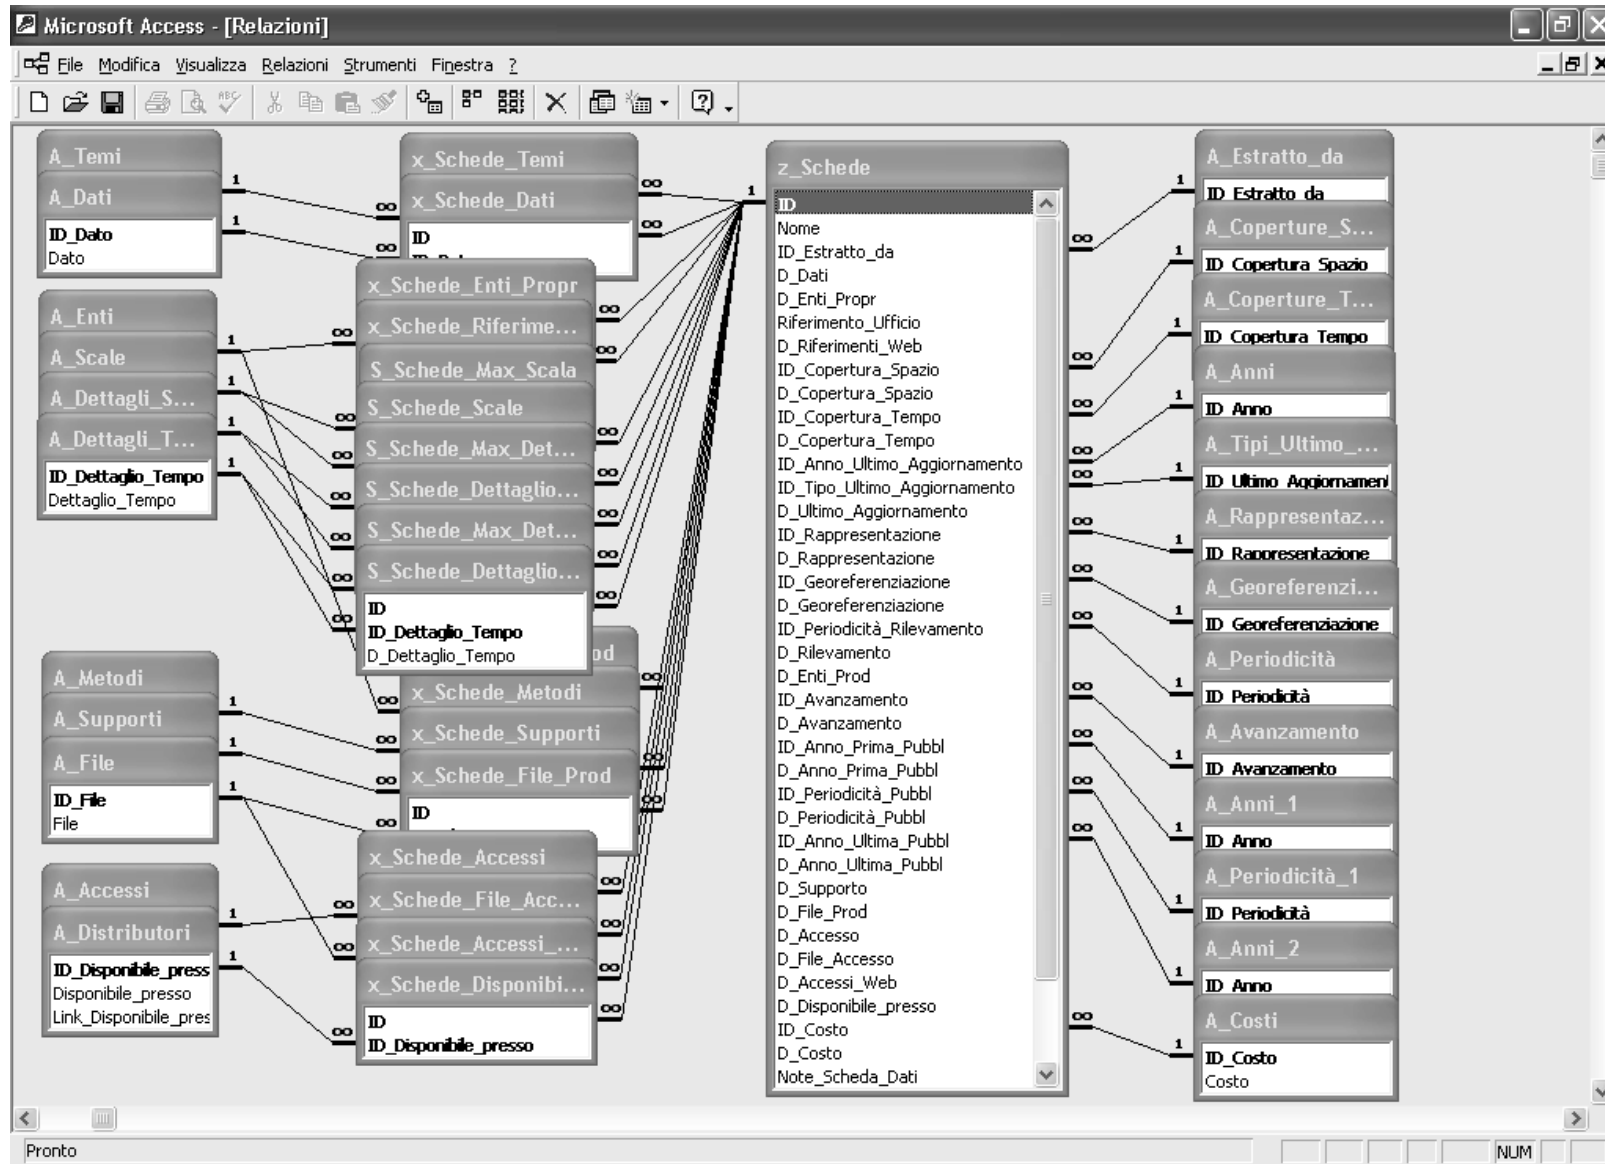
Microsoft Access - [Relazioni]

File Modifica Visualizza Relazioni Strumenti Finestra ?

A_Temi

A_Dati
ID_Dato
Dato

A_Enti

A_Scale

A_Dettagli_S...

A_Dettagli_T...
ID_Dettaglio_Tempo
Dettaglio_Tempo

A_Metodi

A_Supporti

A_File
ID_File
File

A_Accessi

A_Distributori
ID_Disponibile_press
Disponibile_presso
Link_Disponibile_pres

x_Schede_Temi

x_Schede_Dati
ID

x_Schede_Enti_Propr

x_Schede_Riferime...

S_Schede_Max_Scala

S_Schede_Scale

S_Schede_Max_Det...

S_Schede_Dettaglio...

S_Schede_Max_Det...

S_Schede_Dettaglio...
ID
ID_Dettaglio_Tempo
D_Dettaglio_Tempo

x_Schede_Metodi

x_Schede_Supporti

x_Schede_File_Prod
ID

x_Schede_Accessi

x_Schede_File_Acc...

x_Schede_Accessi_...

x_Schede_Disponibi...
ID
ID_Disponibile_presso

z_Schede
ID
Nome
ID_Estratto_da
D_Dati
D_Enti_Propr
Riferimento_Ufficio
D_Riferimenti_Web
ID_Copertura_Spazio
D_Copertura_Spazio
ID_Copertura_Tempo
D_Copertura_Tempo
ID_Anno_Ultimo_Aggiornamento
ID_Tipo_Ultimo_Aggiornamento
D_Ultimo_Aggiornamento
ID_Rappresentazione
D_Rappresentazione
ID_Georeferenziazione
D_Georeferenziazione
ID_Periodicità_Rilevamento
D_Rilevamento
D_Enti_Prod
ID_Avanzamento
D_Avanzamento
ID_Anno_Prima_Pubbl
D_Anno_Prima_Pubbl
ID_Periodicità_Pubbl
D_Periodicità_Pubbl
ID_Anno_Ultima_Pubbl
D_Anno_Ultima_Pubbl
D_Supporto
D_File_Prod
D_Accesso
D_File_Accesso
D_Accessi_Web
D_Disponibile_presso
ID_Costo
D_Costo
Note_Scheda_Dati

A_Estratto_da
ID Estratto da

A_Coperture_S...
ID Copertura Spazio

A_Coperture_T...
ID Copertura Tempo

A_Anni
ID Anno

A_Tipi_Ultimo_...
ID Ultimo Aggiornamen

A_Rappresentaz...
ID Rappresentazione

A_Georeferenzi...
ID Georeferenziazione

A_Periodicità
ID Periodicità

A_Avanzamento
ID Avanzamento

A_Anni_1
ID Anno

A_Periodicità_1
ID Periodicità

A_Anni_2
ID Anno

A_Costi
ID_Costo
Costo

Pronto
NUM